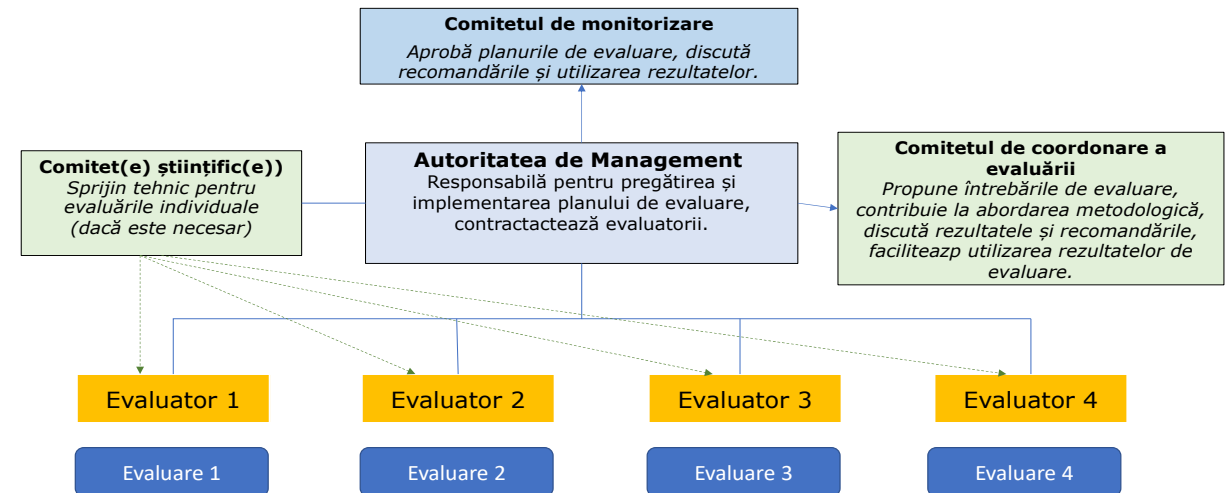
**Comitetul de monitorizare**
*Aprobă planurile de evaluare, discută recomandările și utilizarea rezultatelor.*

**Comitet(e) științific(e))**
*Sprijin tehnic pentru evaluările individuale (dacă este necesar)*

**Autoritatea de Management**
Responsabilă pentru pregătirea și implementarea planului de evaluare, contractactează evaluatorii.

**Comitetul de coordonare a evaluării**
*Propune întrebările de evaluare, contribuie la abordarea metodologică, discută rezultatele și recomandările, faciliteazp utilizarea rezultatelor de evaluare.*

Evaluator 1

Evaluator 2

Evaluator 3

Evaluator 4

Evaluare 1

Evaluare 2

Evaluare 3

Evaluare 4